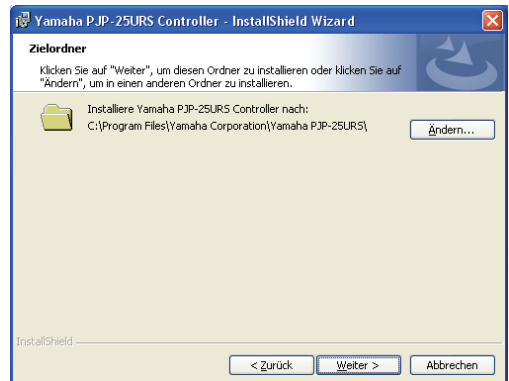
Yamaha PJP-25URS Controller - InstallShield Wizard

Zielordner

Klicken Sie auf "Weiter", um diesen Ordner zu installieren oder klicken Sie auf "Ändern", um in einen anderen Ordner zu installieren.

Installiere Yamaha PJP-25URS Controller nach:
C:\Program Files\Yamaha Corporation\Yamaha PJP-25URS\

Ändern...

InstallShield

< Zurück

Weiter >

Abbrechen